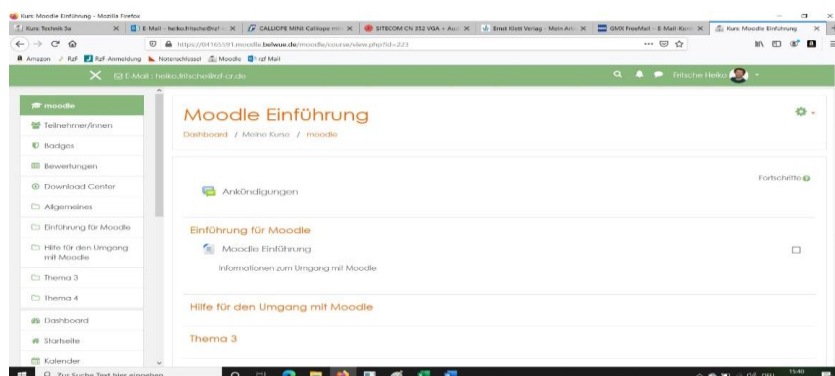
Kurs: Moodle Einführung - Mozilla Firefox

Kurs: Technik Su | E-Mail - heiko.fritsche@rzf - | CALLIOPE MINI Calliope mi | SITECOM CN 352 VGA + Au | Ernst Klett Verlag - Mein Arb | GMX FreeMail - E-Mail-Kon | Kurs: Moodle Einführung

https://04165591.moodle.belwue.de/moodle/course/view.php?id=223

Amazon | RzF | RzF-Anmeldung | Notenschlüssel | Moodle | rzf Mail

E-Mail : heiko.fritsche@rzf-cr.de

Fritsche Heiko

moodle
Teilnehmer/innen
Badges
Bewertungen
Download Center
Allgemeines
Einführung für Moodle
Hilfe für den Umgang mit Moodle
Thema 3
Thema 4
Dashboard
Startseite
Kalender

Moodle Einführung

Dashboard / Meine Kurse / moodle

Fortschritte

Ankündigungen

Einführung für Moodle

Moodle Einführung

Informationen zum Umgang mit Moodle

Hilfe für den Umgang mit Moodle

Thema 3

Zur Suche Text hier eingeben

15:40